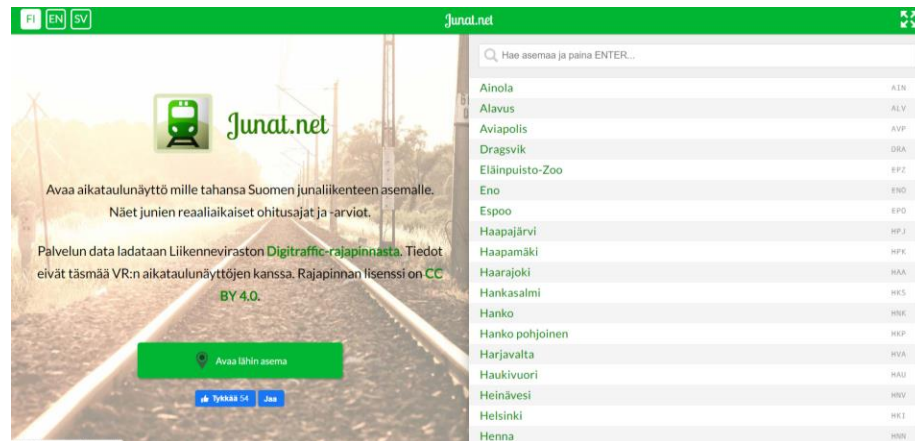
FI EN SV

Junat.net

Junat.net

Avaa aikataulunäyttö mille tahansa Suomen junaliikenteen asemalle. Näet junien reaaliaikaiset ohitusajat ja -arviot.

Palvelun data ladataan Liikenneviraston Digitraffic-rajapinnasta. Tiedot eivät täsmää VR:n aikataulunäyttöjen kanssa. Rajapinnan lisenssi on CC BY 4.0.

Avaa lähin asema

Tykkää 54 Jaa

Hae asemaa ja paina ENTER...

| | |
|---|---|
| Ainola | AIN |
| Alavus | ALV |
| Aviapolis | AVP |
| Dragsvik | DRA |
| Eläinpuisto-Zoo | EPZ |
| Eno | ENO |
| Espoo | EPO |
| Haapajärvi | HPJ |
| Haapamäki | HPK |
| Haarajoki | HAA |
| Hankasalmi | HKS |
| Hanko | HNK |
| Hanko pohjoinen | HKP |
| Harjavalta | HVA |
| Haukivuori | HAU |
| Heinävesi | HNV |
| Helsinki | HKI |
| Henna | HNN |